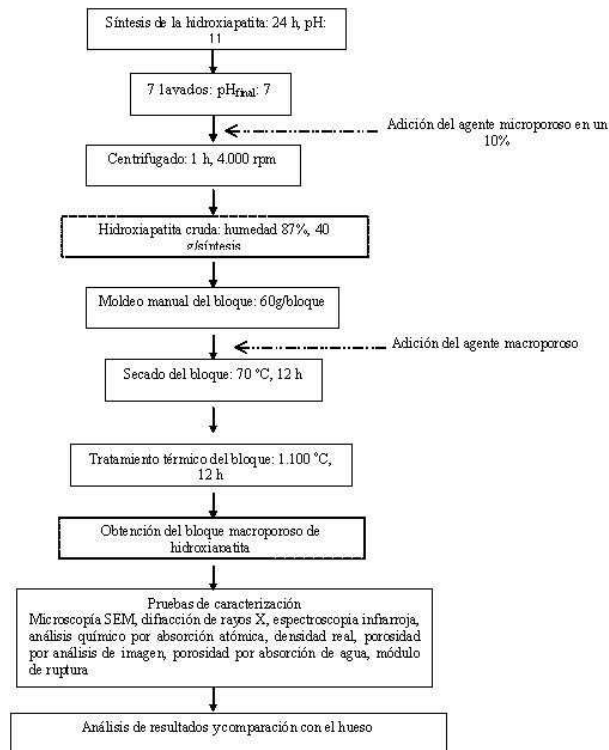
Síntesis de la hidroxiapatita: 24 h, pH: 11

7 lavados: pH$_{final}$: 7

Adición del agente microporoso en un 10%

Centrifugado: 1 h, 4.000 rpm

Hidroxiapatita cruda: humedad 87%, 40 g/síntesis

Moldeo manual del bloque: 60g/bloque

Adición del agente macroporoso

Secado del bloque: 70 °C, 12 h

Tratamiento térmico del bloque: 1.100 °C, 12 h

Obtención del bloque macroporoso de hidroxiapatita

Pruebas de caracterización
Microscopía SEM, difracción de rayos X, espectroscopia infrarroja, análisis químico por absorción atómica, densidad real, porosidad por análisis de imagen, porosidad por absorción de agua, módulo de ruptura

Análisis de resultados y comparación con el hueso